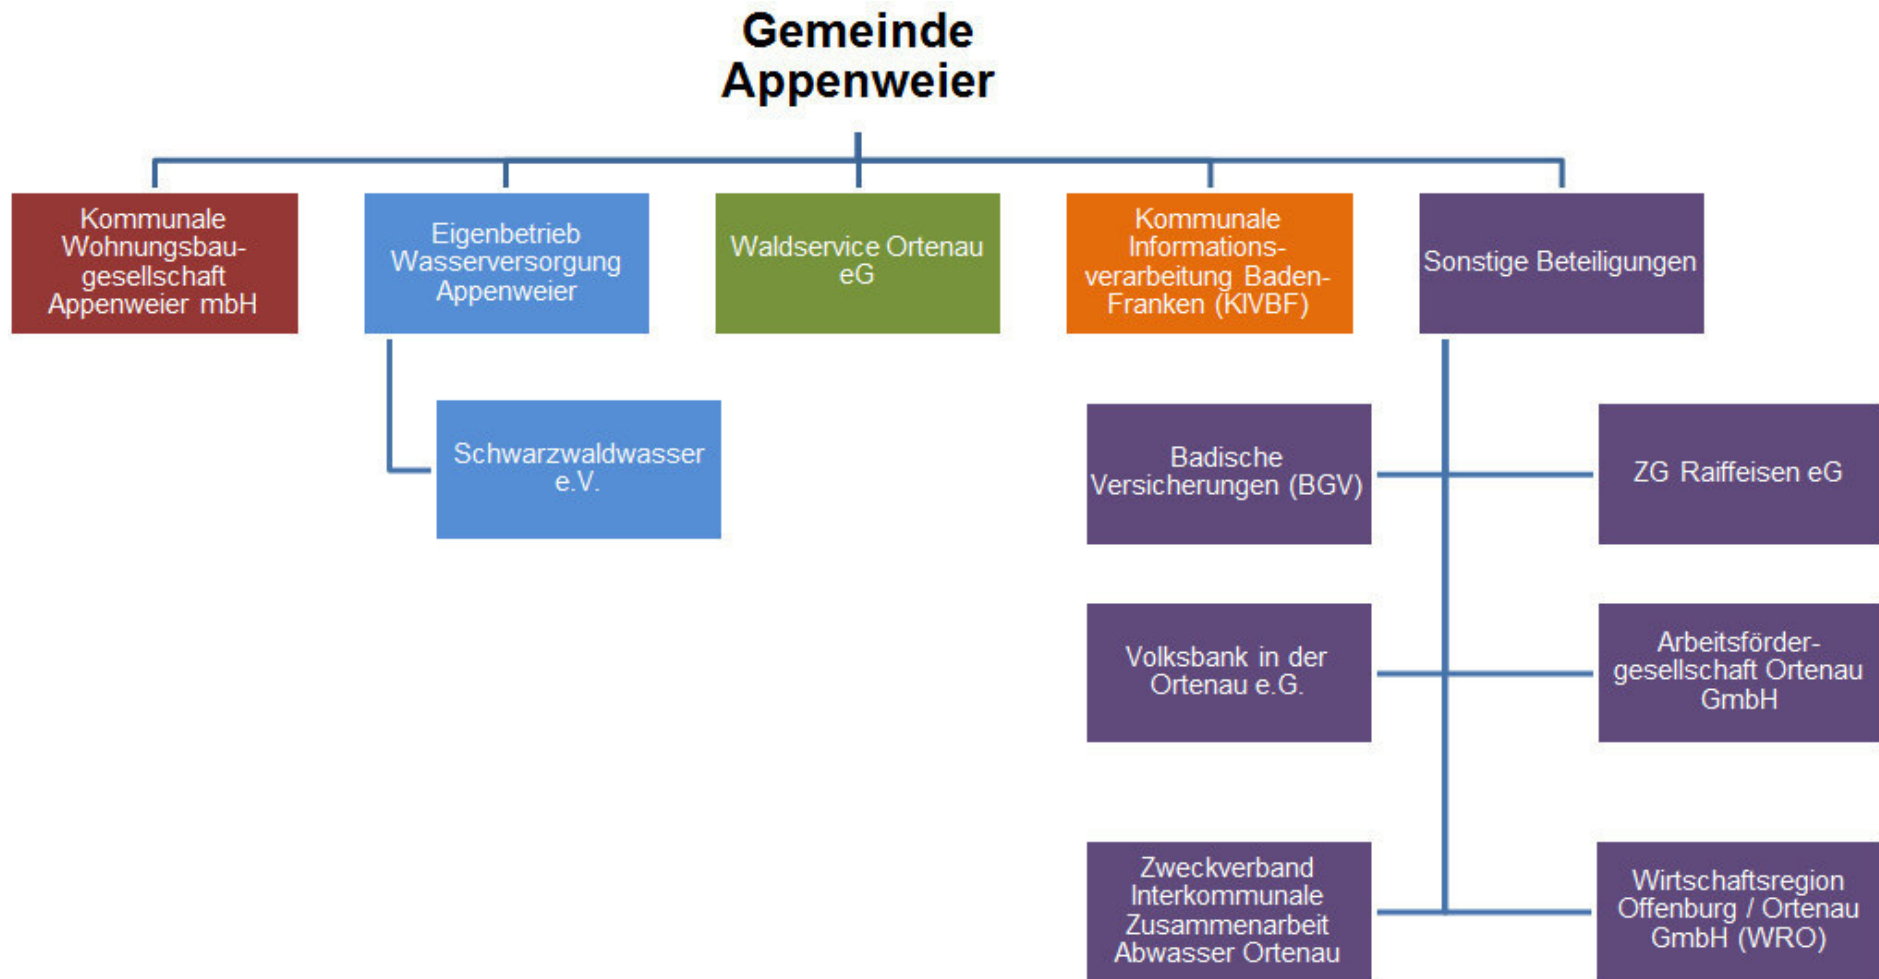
Gemeinde Appenweier

Kommunale Wohnungsbaugesellschaft Appenweier mbH

Eigenbetrieb Wasserversorgung Appenweier

Waldservice Ortenau eG

Kommunale Informationsverarbeitung Baden-Franken (KIVBF)

Sonstige Beteiligungen

Schwarzwaldwasser e.V.

Badische Versicherungen (BGV)

ZG Raiffeisen eG

Volksbank in der Ortenau e.G.

Arbeitsfördergesellschaft Ortenau GmbH

Zweckverband Interkommunale Zusammenarbeit Abwasser Ortenau

Wirtschaftsregion Offenburg / Ortenau GmbH (WRO)